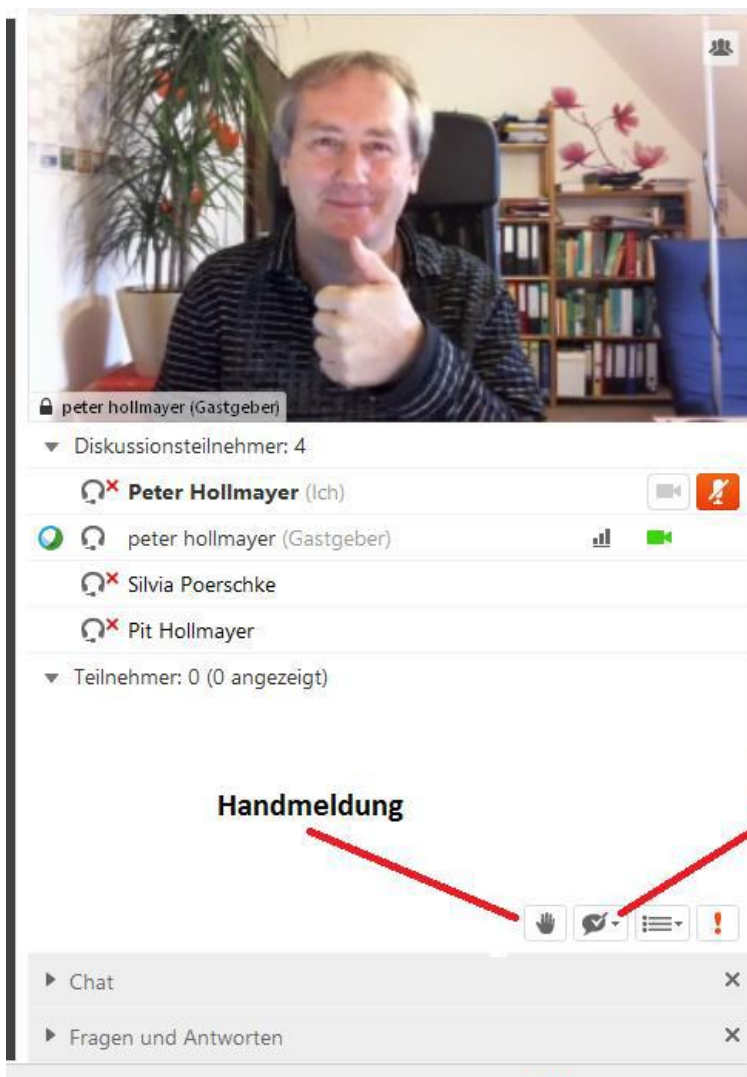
peter hollmayer (Gastgeber)

Diskussionsteilnehmer: 4

Peter Hollmayer (Ich)

peter hollmayer (Gastgeber)

Silvia Poerschke

Pit Hollmayer

Teilnehmer: 0 (0 angezeigt)

Handmeldung

Chat

Fragen und Antworten